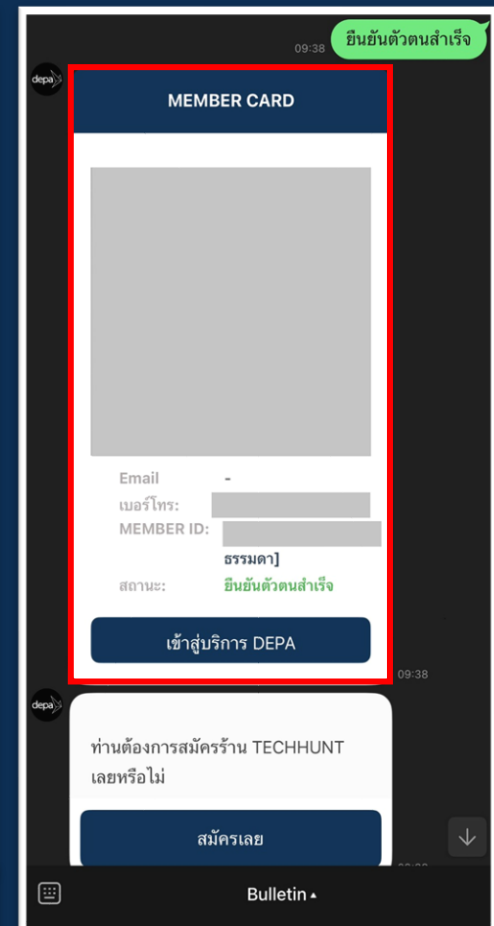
09:38 ยืนยันตัวตนสำเร็จ

depa

MEMBER CARD

Email -

เบอร์โทร:

MEMBER ID:

ธรรมดา]

สถานะ: ยืนยันตัวตนสำเร็จ

เข้าสู่บริการ DEPA

09:38

depa

ท่านต้องการสมัครร้าน TECHHUNT เลยหรือไม่

สมัครเลย

Bulletin ▴